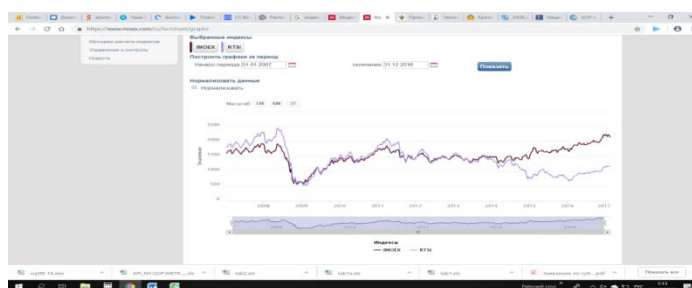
https://www.moex.com/ru/factsheet/graphs

Методика расчета индексов
Управление и контроль
Новости

Выбранные индексы
IMOEX
RTSI

Построить графики за период
Начало периода 01.01.2007
окончание 31.12.2016
Показать

Нормализовать данные
Нормализовать

Масштаб: 1М 6М 1Г

2500
2000
1500
1000
500
0

Значение

2008 2009 2010 2011 2012 2013 2014 2015 2016 2017

Индексы
— IMOEX — RTSI

Показать все